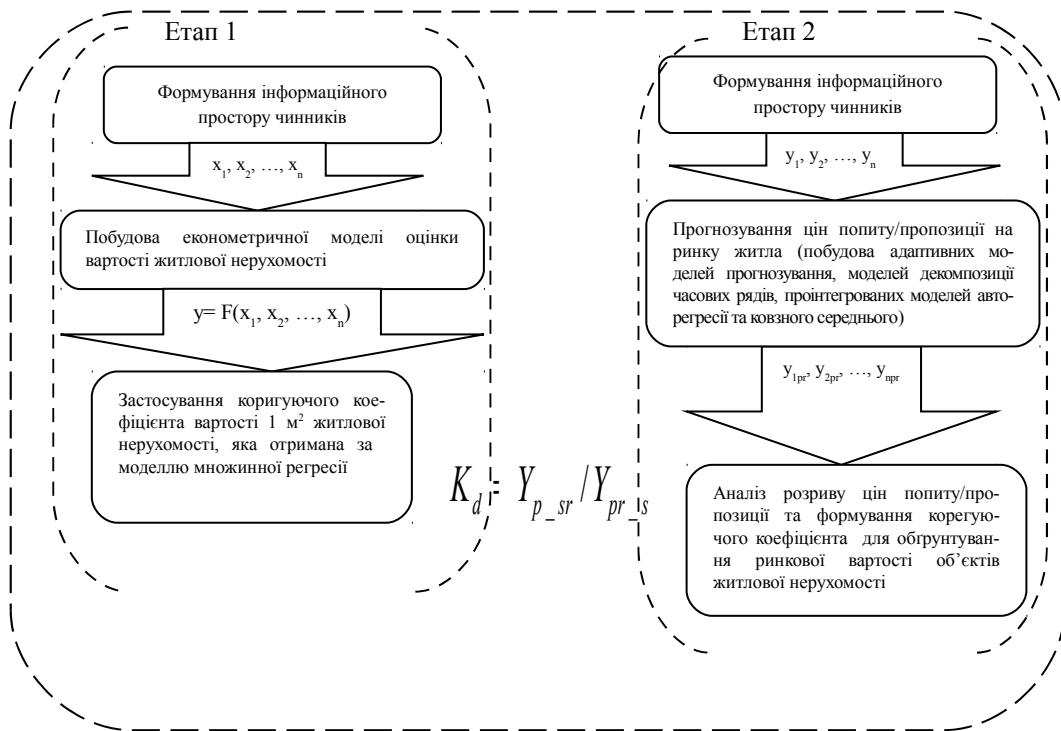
Етап 1

Формування інформаційного простору чинників

$x_1, x_2, \ldots, x_n$

Побудова економетричної моделі оцінки вартості житлової нерухомості

$y = F(x_1, x_2, \ldots, x_n)$

Застосування коригуючого коефіцієнта вартості 1 м$^2$ житлової нерухомості, яка отримана за моделлю множинної регресії

$K_d = Y_{p\_sr} / Y_{pr\_s}$

Етап 2

Формування інформаційного простору чинників

$y_1, y_2, \ldots, y_n$

Прогнозування цін попиту/пропозиції на ринку житла (побудова адаптивних моделей прогнозування, моделей декомпозиції часових рядів, проінтегрованих моделей авторегресії та ковзного середнього)

$y_{1pr}, y_{2pr}, \ldots, y_{npr}$

Аналіз розриву цін попиту/пропозиції та формування корегуючого коефіцієнта для обгрунтування ринкової вартості об'єктів житлової нерухомості